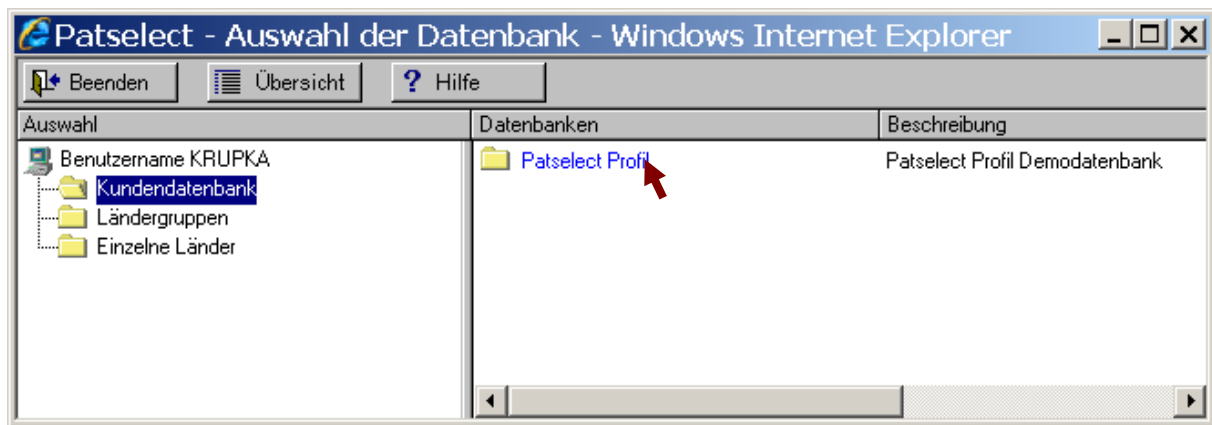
Patselect - Auswahl der Datenbank - Windows Internet Explorer

Beenden
Übersicht
? Hilfe

| Auswahl | Datenbanken | Beschreibung |
|---|---|---|
| Benutzername KRUPKA | Patselect Profil | Patselect Profil Demodatenbank |
| Kundendatenbank | | |
| Ländergruppen | | |
| Einzelne Länder | | |